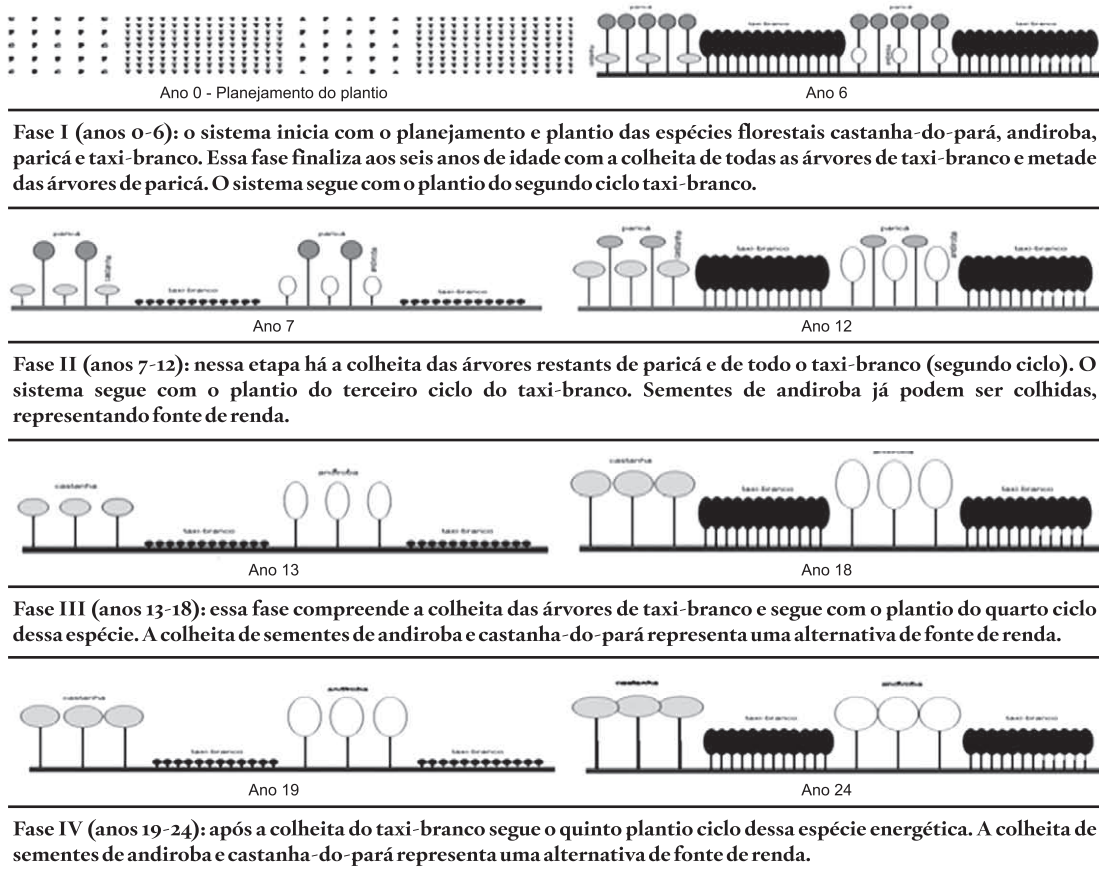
Ano 0 - Planejamento do plantio

paricá

taxi-branco

paricá

taxi-branco

Ano 6

Fase I (anos 0-6): o sistema inicia com o planejamento e plantio das espécies florestais castanha-do-pará, andiroba, paricá e taxi-branco. Essa fase finaliza aos seis anos de idade com a colheita de todas as árvores de taxi-branco e metade das árvores de paricá. O sistema segue com o plantio do segundo ciclo taxi-branco.

paricá

castanha

taxi-branco

paricá

andiroba

taxi-branco

Ano 7

paricá

castanha

taxi-branco

paricá

andiroba

taxi-branco

Ano 12

Fase II (anos 7-12): nessa etapa há a colheita das árvores restants de paricá e de todo o taxi-branco (segundo ciclo). O sistema segue com o plantio do terceiro ciclo do taxi-branco. Sementes de andiroba já podem ser colhidas, representando fonte de renda.

castanha

taxi-branco

andiroba

taxi-branco

Ano 13

castanha

taxi-branco

andiroba

taxi-branco

Ano 18

Fase III (anos 13-18): essa fase compreende a colheita das árvores de taxi-branco e segue com o plantio do quarto ciclo dessa espécie. A colheita de sementes de andiroba e castanha-do-pará representa uma alternativa de fonte de renda.

castanha

taxi-branco

andiroba

taxi-branco

Ano 19

castanha

taxi-branco

andiroba

taxi-branco

Ano 24

Fase IV (anos 19-24): após a colheita do taxi-branco segue o quinto plantio ciclo dessa espécie energética. A colheita de sementes de andiroba e castanha-do-pará representa uma alternativa de fonte de renda.